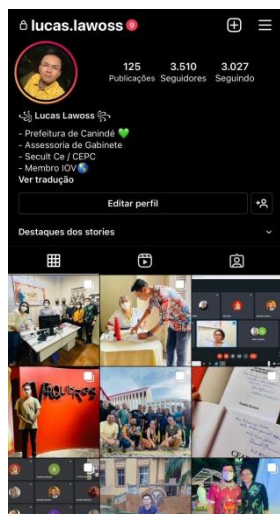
lucas.lawoss 9

125 Publicações
3.510 Seguidores
3.027 Seguindo

Lucas Lawoss
- Prefeitura de Canindé 💚
- Assessoria de Gabinete
- Secult Ce / CEPC
- Membro IOV🌎
Ver tradução

Editar perfil

Destaques dos stories